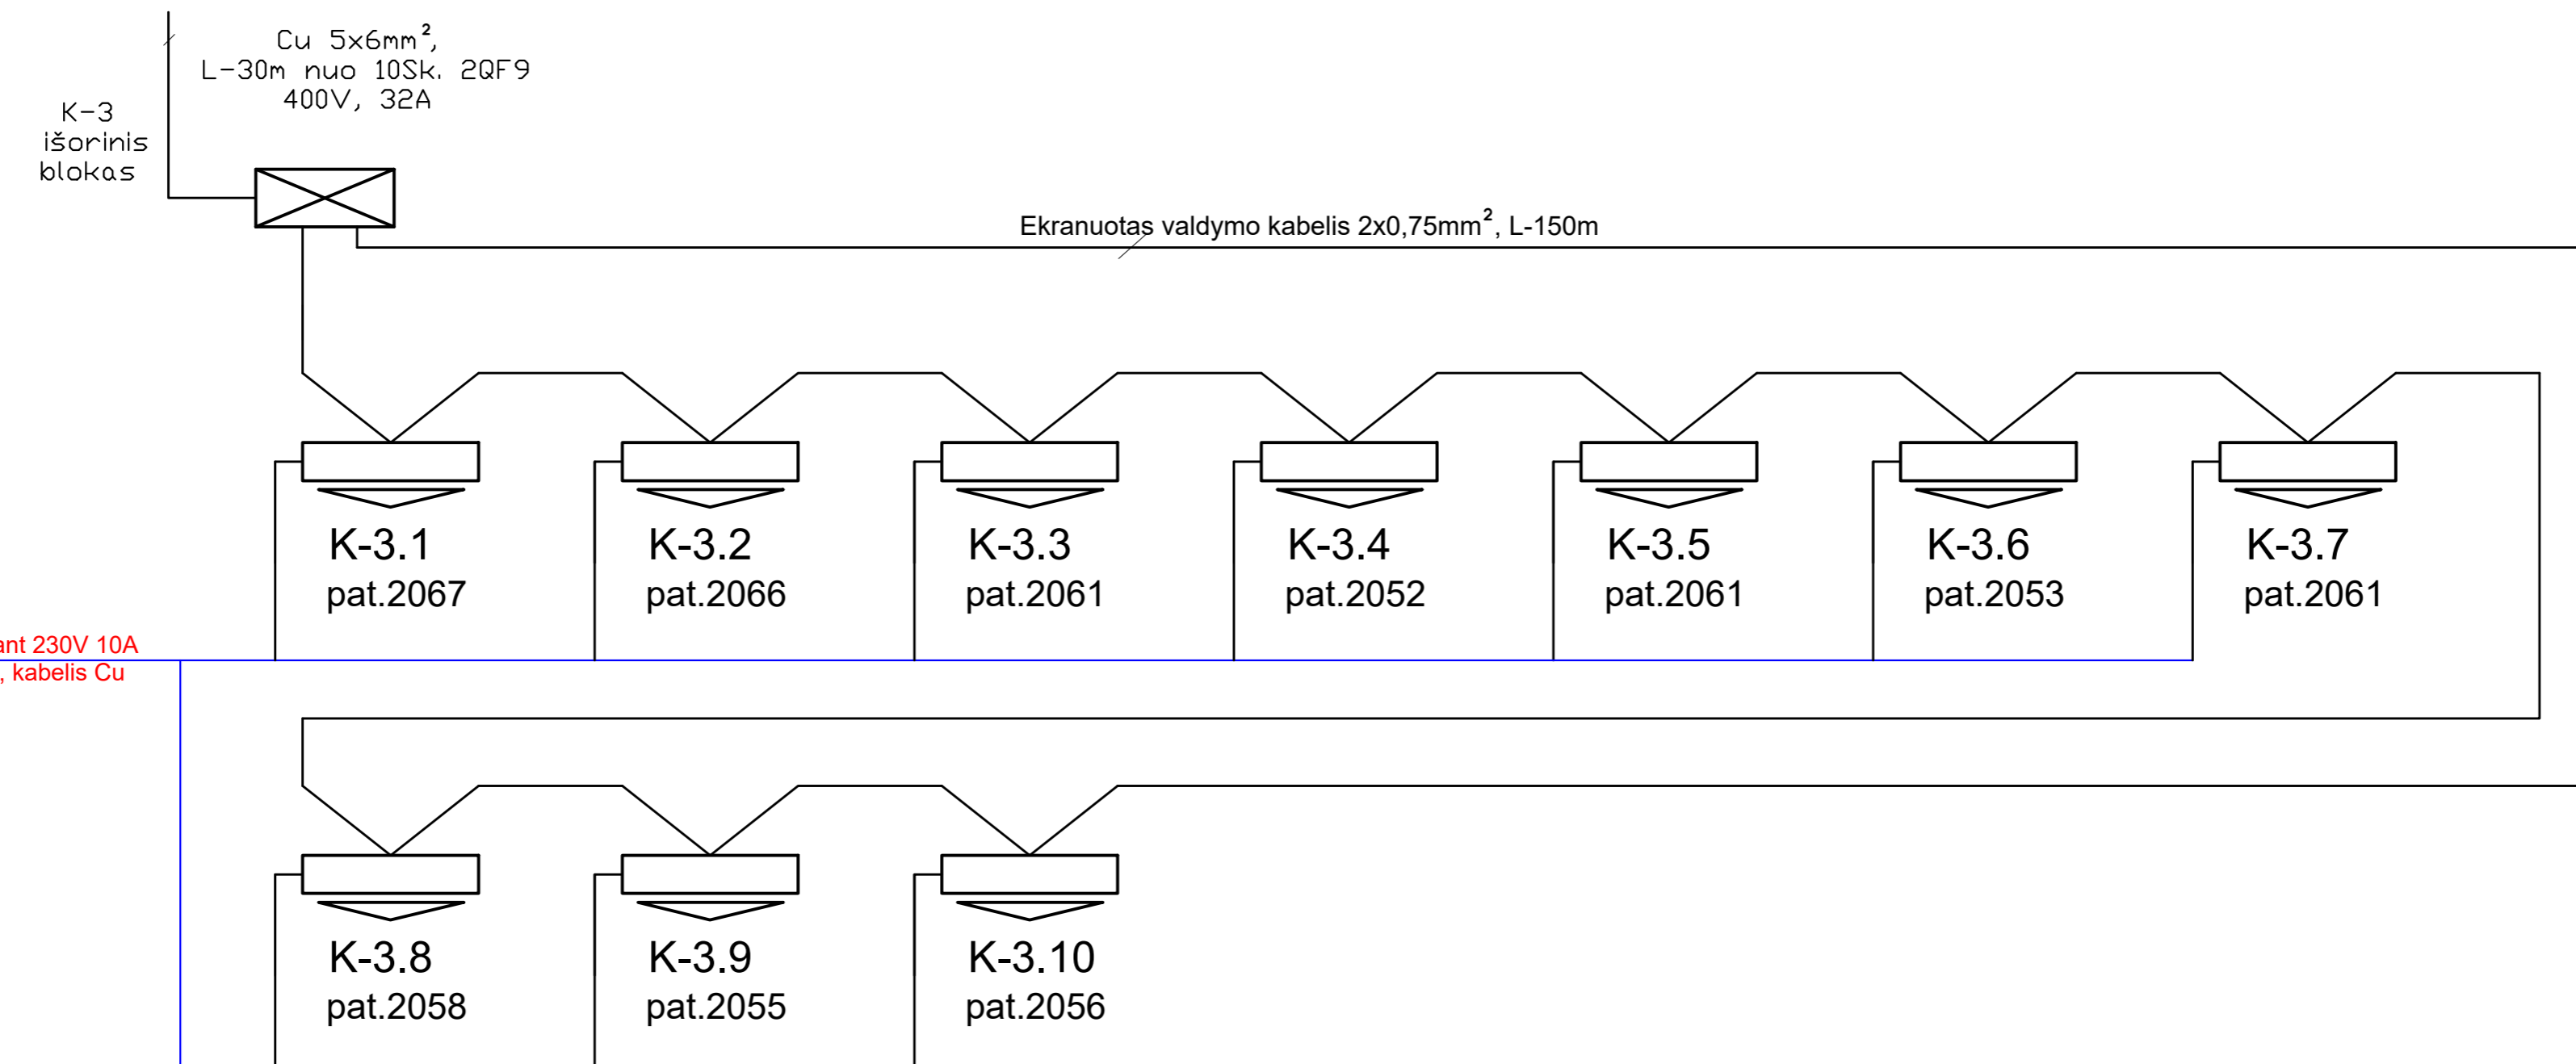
Cu 5x6mm$^2$,
L-30m nuo 10Sk. 2QF9
400V, 32A

K-3
išorinis
blokas

Ekranuotas valdymo kabelis 2x0,75mm$^2$, L-150m

K-3.1
pat.2067

K-3.2
pat.2066

K-3.3
pat.2061

K-3.4
pat.2052

K-3.5
pat.2061

K-3.6
pat.2053

K-3.7
pat.2061

ant 230V 10A
, kabelis Cu

K-3.8
pat.2058

K-3.9
pat.2055

K-3.10
pat.2056